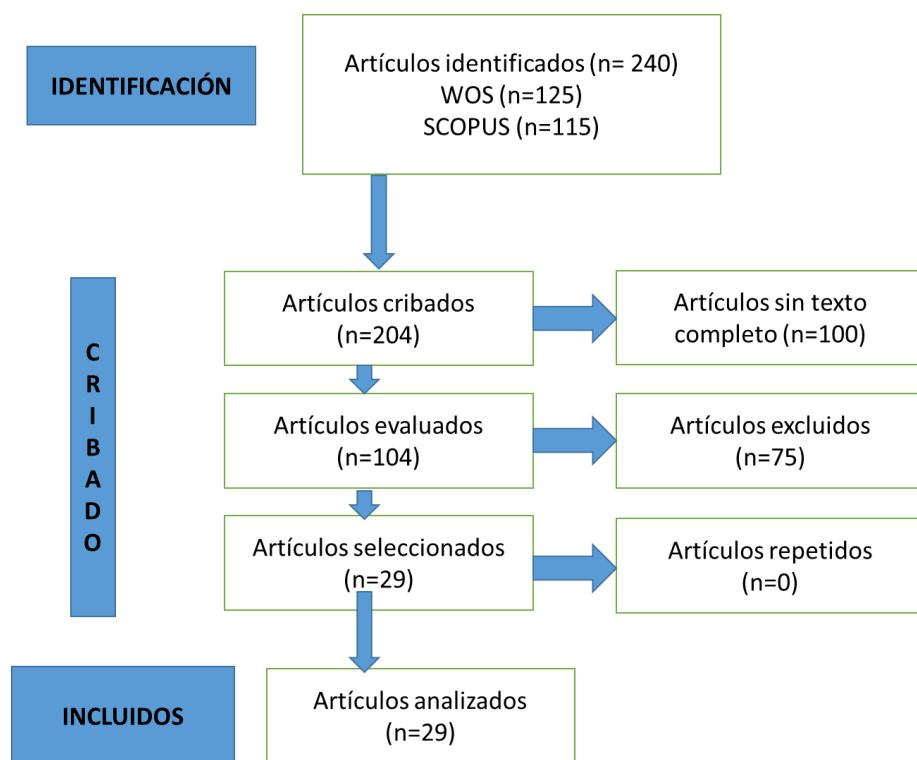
IDENTIFICACIÓN

Artículos identificados (n= 240)
WOS (n=125)
SCOPUS (n=115)

C
R
I
B
A
D
O

Artículos cribados
(n=204)

Artículos sin texto completo (n=100)

Artículos evaluados
(n=104)

Artículos excluidos
(n=75)

Artículos seleccionados
(n=29)

Artículos repetidos
(n=0)

INCLUIDOS

Artículos analizados
(n=29)